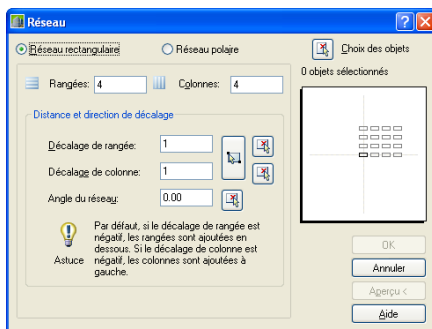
Réseau

Réseau rectangulaire

Réseau polaire

Choix des objets

0 objets sélectionnés

Rangées: 4

Colonnes: 4

Distance et direction de décalage

Décalage de rangée: 1

Décalage de colonne: 1

Angle du réseau: 0.00

Par défaut, si le décalage de rangée est négatif, les rangées sont ajoutées en dessous. Si le décalage de colonne est négatif, les colonnes sont ajoutées à gauche.

Astuce

OK

Annuler

Aperçu <

Aide